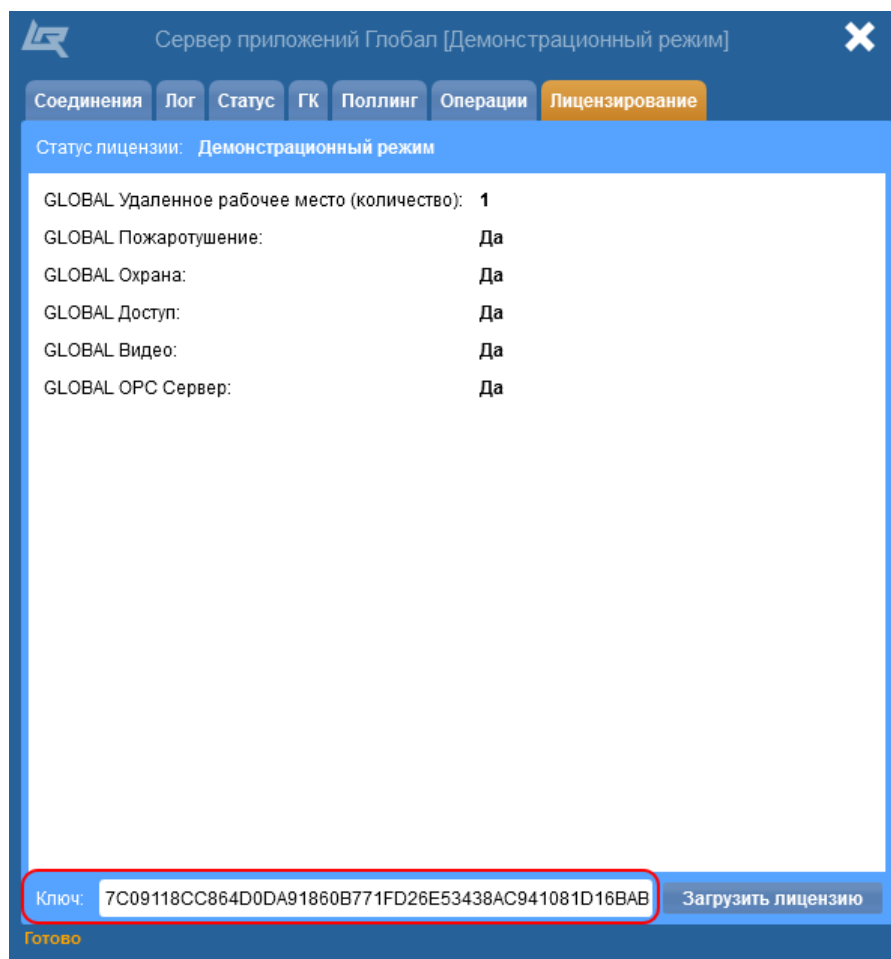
Сервер приложений Глобал [Демонстрационный режим]

Соединения | Лог | Статус | ГК | Поллинг | Операции | Лицензирование

Статус лицензии: Демонстрационный режим

| | |
|---|---|
| GLOBAL Удаленное рабочее место (количество): | 1 |
| GLOBAL Пожаротушение: | Да |
| GLOBAL Охрана: | Да |
| GLOBAL Доступ: | Да |
| GLOBAL Видео: | Да |
| GLOBAL OPC Сервер: | Да |

Ключ: 7C09118CC864D0DA91860B771FD26E53438AC941081D16BAB

Загрузить лицензию

Готово